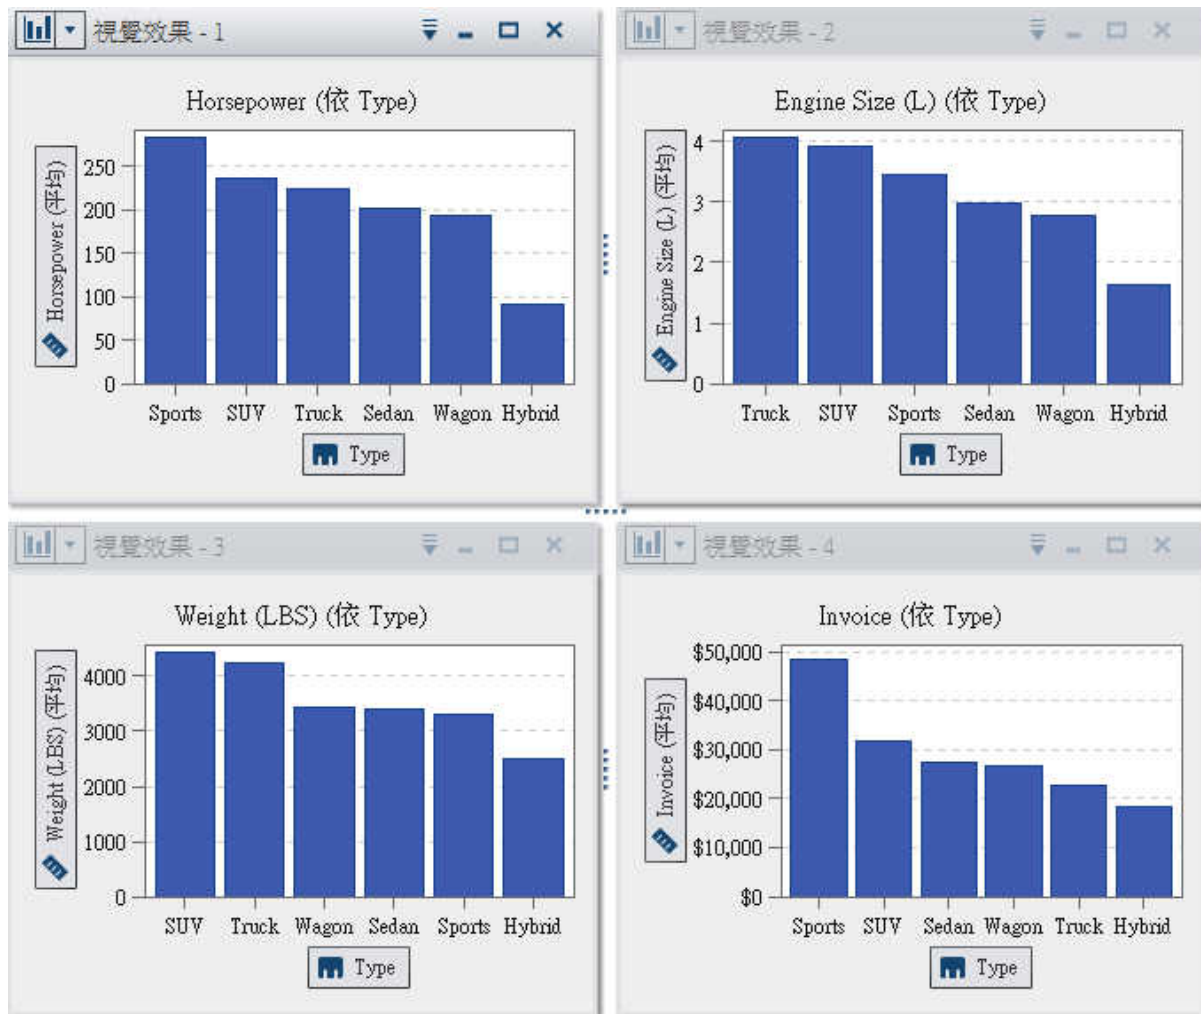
視覺效果 - 1

Horsepower (依 Type)

Horsepower (平均)

250
200
150
100
50
0

Sports SUV Truck Sedan Wagon Hybrid

Type

視覺效果 - 2

Engine Size (L) (依 Type)

Engine Size (L) (平均)

4
3
2
1
0

Truck SUV Sports Sedan Wagon Hybrid

Type

視覺效果 - 3

Weight (LBS) (依 Type)

Weight (LBS) (平均)

4000
3000
2000
1000
0

SUV Truck Wagon Sedan Sports Hybrid

Type

視覺效果 - 4

Invoice (依 Type)

Invoice (平均)

$50,000
$40,000
$30,000
$20,000
$10,000
$0

Sports SUV Sedan Wagon Truck Hybrid

Type